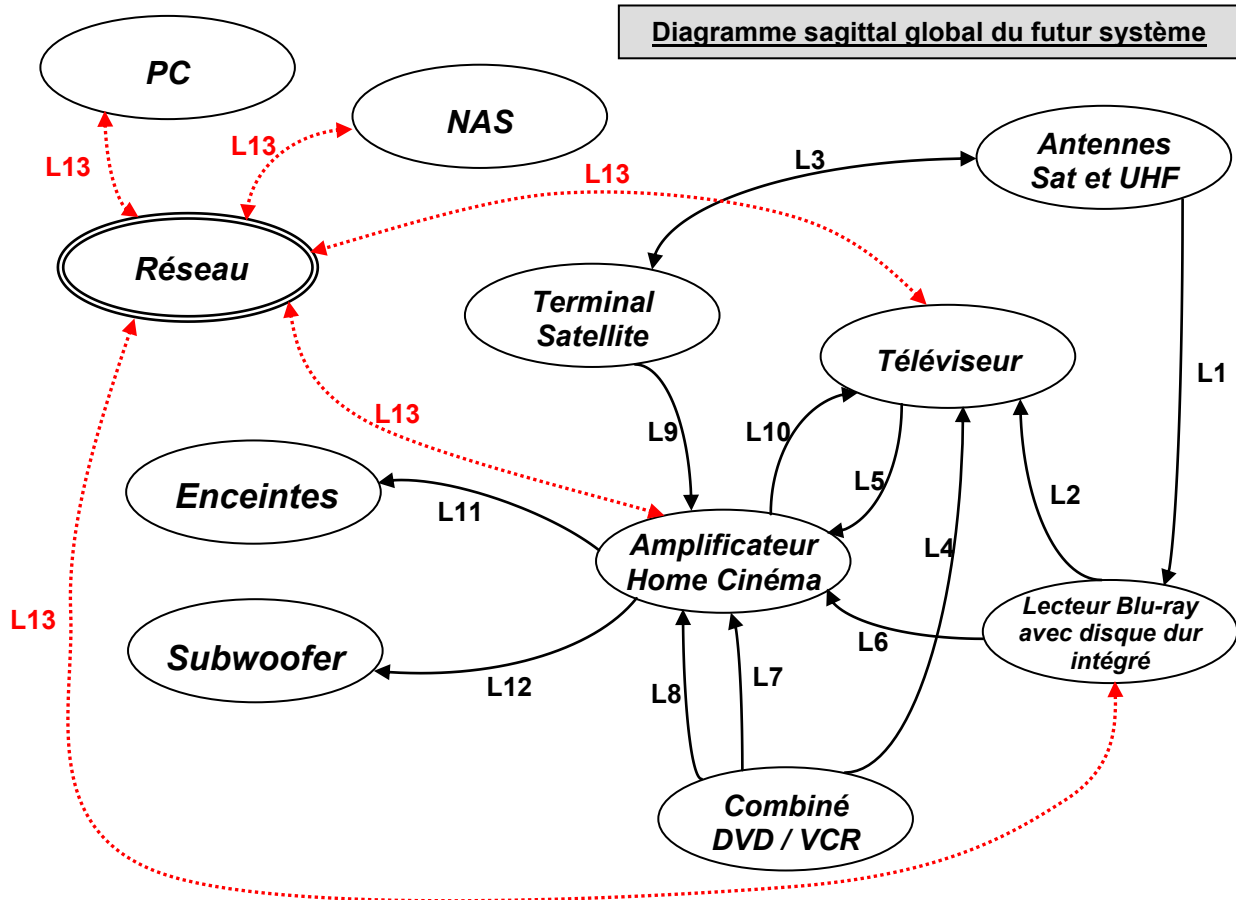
Diagramme sagittal global du futur système

PC

NAS

L13

L13

Antennes Sat et UHF

L3

L13

Réseau

Terminal Satellite

Téléviseur

L1

L13

L9

L10

L5

L2

Enceintes

L11

Amplificateur Home Cinéma

L4

L13

Lecteur Blu-ray avec disque dur intégré

L6

Subwoofer

L12

L8

L7

Combiné DVD / VCR